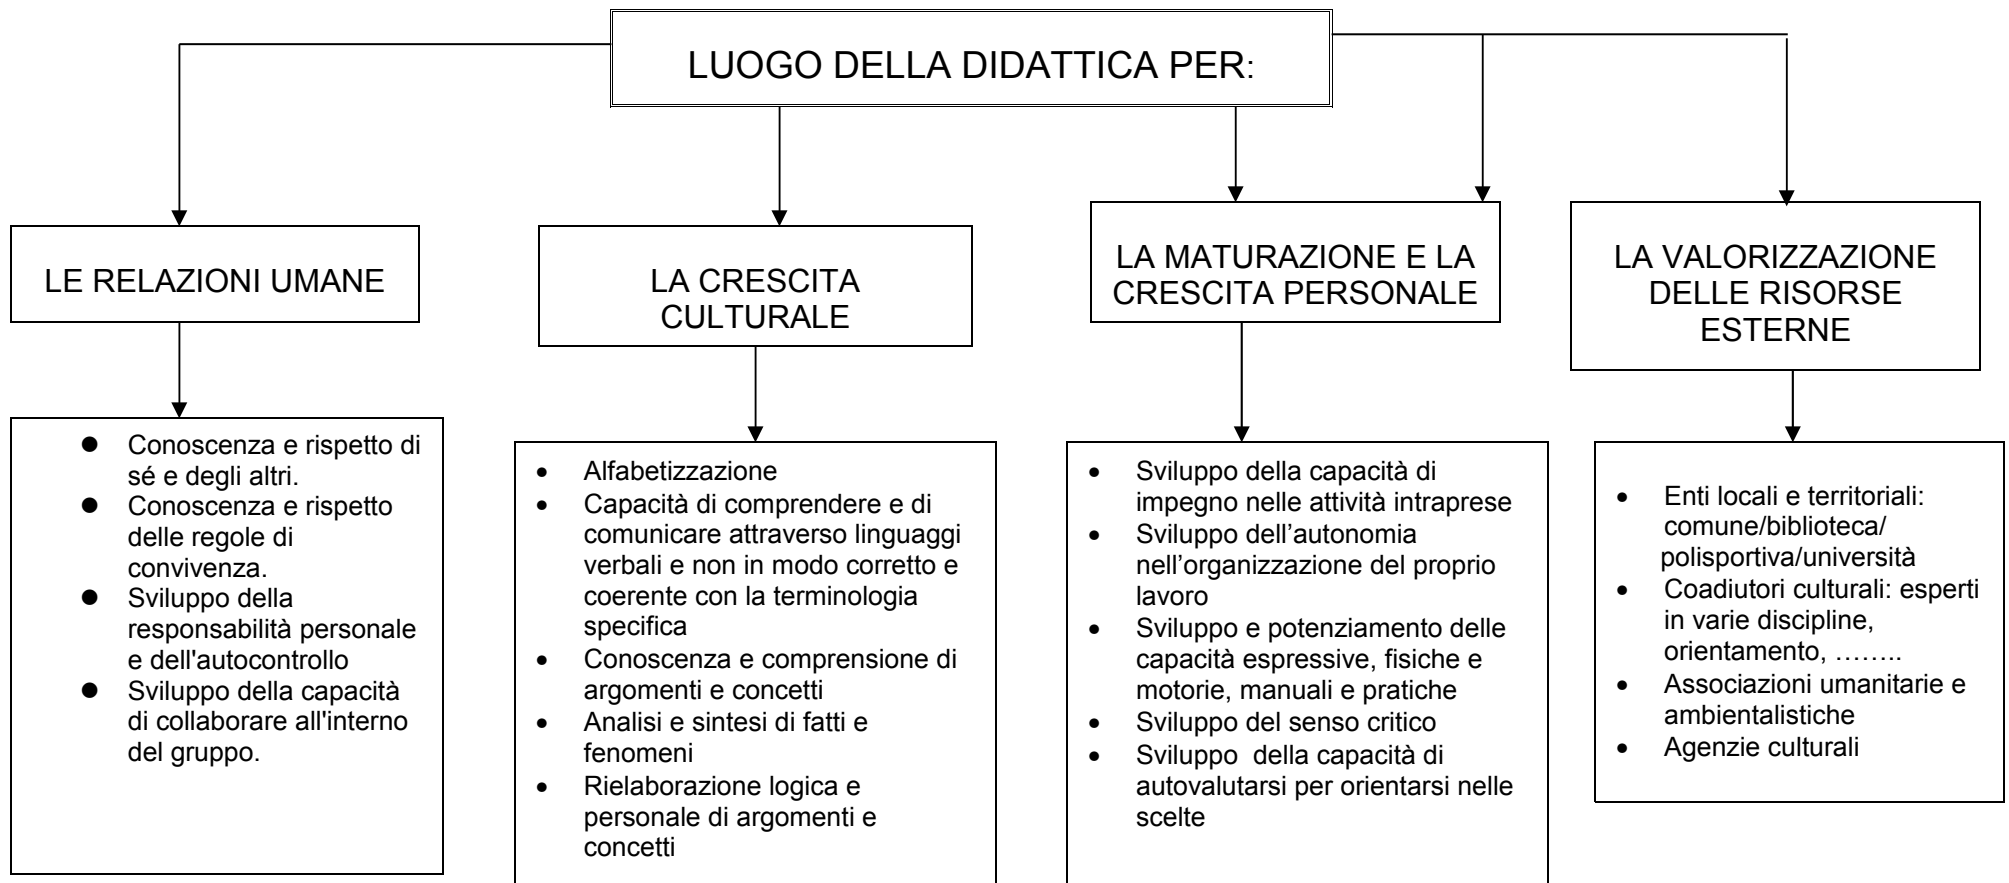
LUOGO DELLA DIDATTICA PER:

LE RELAZIONI UMANE

- Conoscenza e rispetto di sé e degli altri.
- Conoscenza e rispetto delle regole di convivenza.
- Sviluppo della responsabilità personale e dell'autocontrollo
- Sviluppo della capacità di collaborare all'interno del gruppo.

LA CRESCITA CULTURALE

- Alfabetizzazione
- Capacità di comprendere e di comunicare attraverso linguaggi verbali e non in modo corretto e coerente con la terminologia specifica
- Conoscenza e comprensione di argomenti e concetti
- Analisi e sintesi di fatti e fenomeni
- Rielaborazione logica e personale di argomenti e concetti

LA MATURAZIONE E LA CRESCITA PERSONALE

- Sviluppo della capacità di impegno nelle attività intraprese
- Sviluppo dell'autonomia nell'organizzazione del proprio lavoro
- Sviluppo e potenziamento delle capacità espressive, fisiche e motorie, manuali e pratiche
- Sviluppo del senso critico
- Sviluppo della capacità di autovalutarsi per orientarsi nelle scelte

LA VALORIZZAZIONE DELLE RISORSE ESTERNE

- Enti locali e territoriali: comune/biblioteca/ polisportiva/università
- Coadiutori culturali: esperti in varie discipline, orientamento, ……..
- Associazioni umanitarie e ambientalistiche
- Agenzie culturali